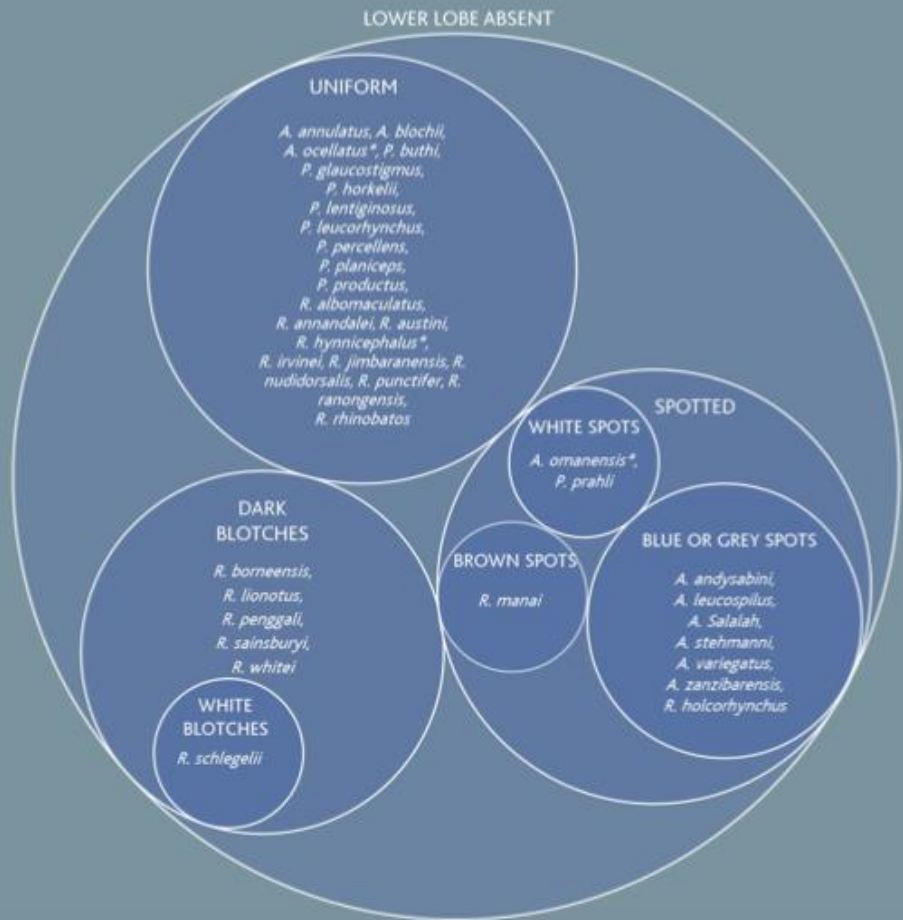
LOWER LOBE ABSENT

UNIFORM

A. annulatus, A. blochii, A. ocellatus*, P. buthi, P. glaucostigmus, P. horkelii, P. lentiginosus, P. leucorhynchus, P. percellens, P. planiceps, P. productus, R. albomaculatus, R. annandalei, R. austini, R. hynnicephalus*, R. irvinei, R. jimbaranensis, R. nudidorsalis, R. punctifer, R. ranongensis, R. rhinobatos

SPOTTED

WHITE SPOTS

A. omanensis*, P. prahli

DARK BLOTCHES

R. borneensis, R. lionotus, R. penggali, R. sainsburyi, R. whitei

BROWN SPOTS

R. manai

BLUE OR GREY SPOTS

A. andysabini, A. leucospilus, A. Salalah, A. stehmanni, A. variegatus, A. zanzibarensis, R. holcorhynchus

WHITE BLOTCHES

R. schlegelii